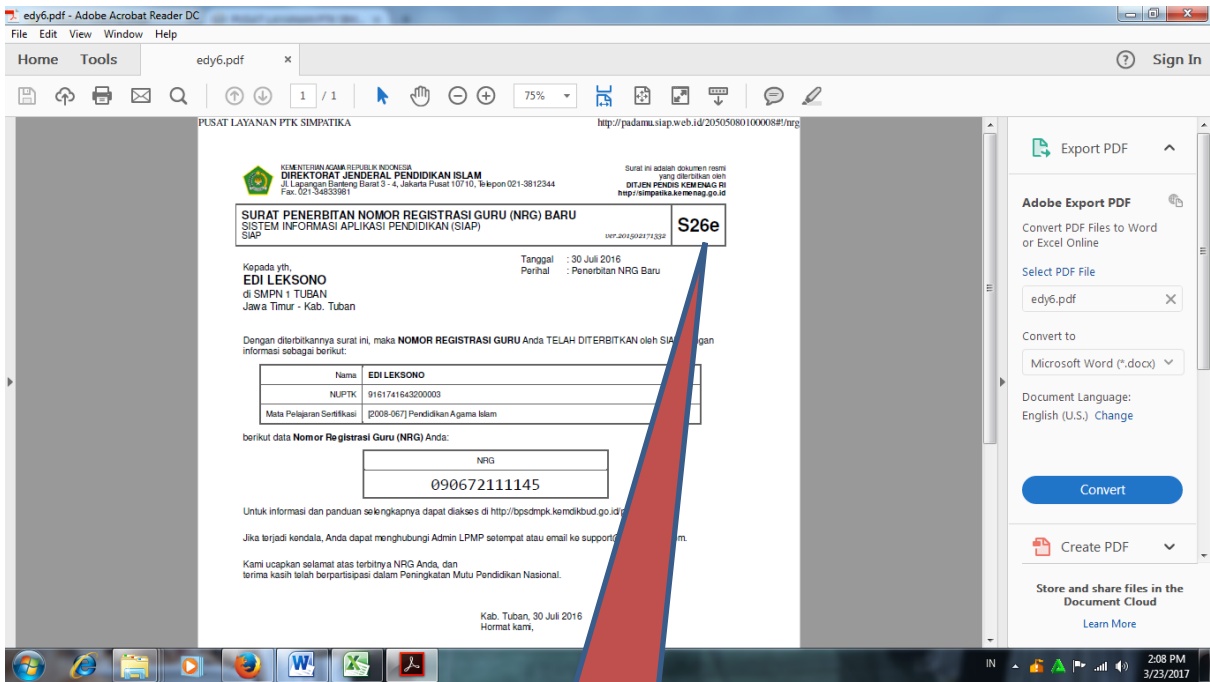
edy6.pdf - Adobe Acrobat Reader DC

File Edit View Window Help

Home Tools edy6.pdf ×

? Sign In

1 / 1 75%

PUSAT LAYANAN PTK SIMPATIKA http://padamu.siap.web.id/20505080100008#!/nrg

KEMENTERIAN AGAMA REPUBLIK INDONESIA
DIREKTORAT JENDERAL PENDIDIKAN ISLAM
Jl. Lapangan Banteng Barat 3 - 4, Jakarta Pusat 10710, Telepon 021-3812344
Fax. 021-34833981

Surat ini adalah dokumen resmi yang diterbitkan oleh DITJEN PENDIS KEMENAG RI https://simpatika.kemenag.go.id

SURAT PENERBITAN NOMOR REGISTRASI GURU (NRG) BARU
SISTEM INFORMASI APLIKASI PENDIDIKAN (SIAP)
SIAP ver.20150217133z

S26e

Tanggal : 30 Juli 2016
Perihal : Penerbitan NRG Baru

Kepada yth,
EDI LEKSONO
di SMPN 1 TUBAN
Jawa Timur - Kab. Tuban

Dengan diterbitkannya surat ini, maka NOMOR REGISTRASI GURU Anda TELAH DITERBITKAN oleh SIA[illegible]gan informasi sebagai berikut:

| Nama | EDI LEKSONO |
|---|---|
| NUPTK | 9161741643200003 |
| Mata Pelajaran Sertifikasi | [2008-067] Pendidikan Agama Islam |

berikut data Nomor Registrasi Guru (NRG) Anda:

| NRG |
|---|
| 090672111145 |

Untuk informasi dan panduan selengkapnya dapat diakses di http://bpsdmpk.kemdikbud.go.id/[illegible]

Jika terjadi kendala, Anda dapat menghubungi Admin LPMP setempat atau email ke support@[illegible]m.

Kami ucapkan selamat atas terbitnya NRG Anda, dan
terima kasih telah berpartisipasi dalam Peningkatan Mutu Pendidikan Nasional.

Kab. Tuban, 30 Juli 2016
Hormat kami,

Export PDF

Adobe Export PDF

Convert PDF Files to Word or Excel Online

Select PDF File

edy6.pdf

Convert to

Microsoft Word (*.docx)

Document Language:
English (U.S.) Change

Convert

Create PDF

Store and share files in the Document Cloud

Learn More

IN 2:08 PM 3/23/2017